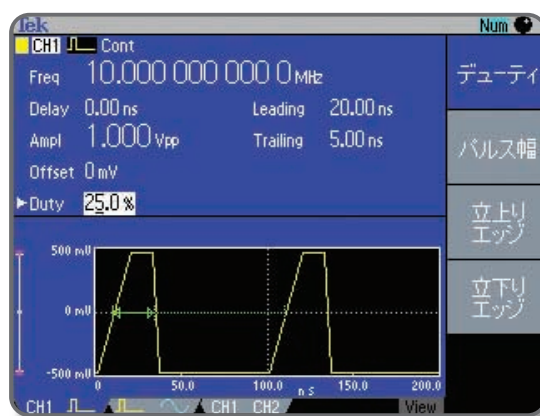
Tek Num

CH1 Cont

Freq 10.000 000 000 0 MHz

Delay 0.00 ns Leading 20.00 ns

Ampl 1.000 Vpp Trailing 5.00 ns

Offset 0 mV

Duty 25.0 %

デューティ

パルス幅

立上り エッジ

立下り エッジ

500 mV

0 mV

-500 mV

0 50.0 100.0 ns 150.0 200.0

CH1 CH1 CH2 View